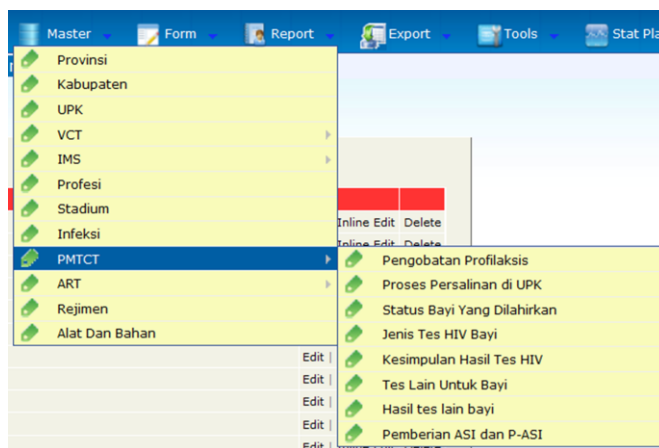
Master Form Report Export Tools Stat Pla

Provinsi
Kabupaten
UPK
VCT
IMS
Profesi
Stadium
Infeksi
PMTCT
ART
Rejimen
Alat Dan Bahan

Inline Edit Delete
Inline Edit Delete

Pengobatan Profilaksis
Proses Persalinan di UPK
Status Bayi Yang Dilahirkan
Jenis Tes HIV Bayi
Kesimpulan Hasil Tes HIV
Tes Lain Untuk Bayi
Hasil tes lain bayi
Pemberian ASI dan P-ASI

Edit |
Edit |
Edit |
Edit |
Edit |